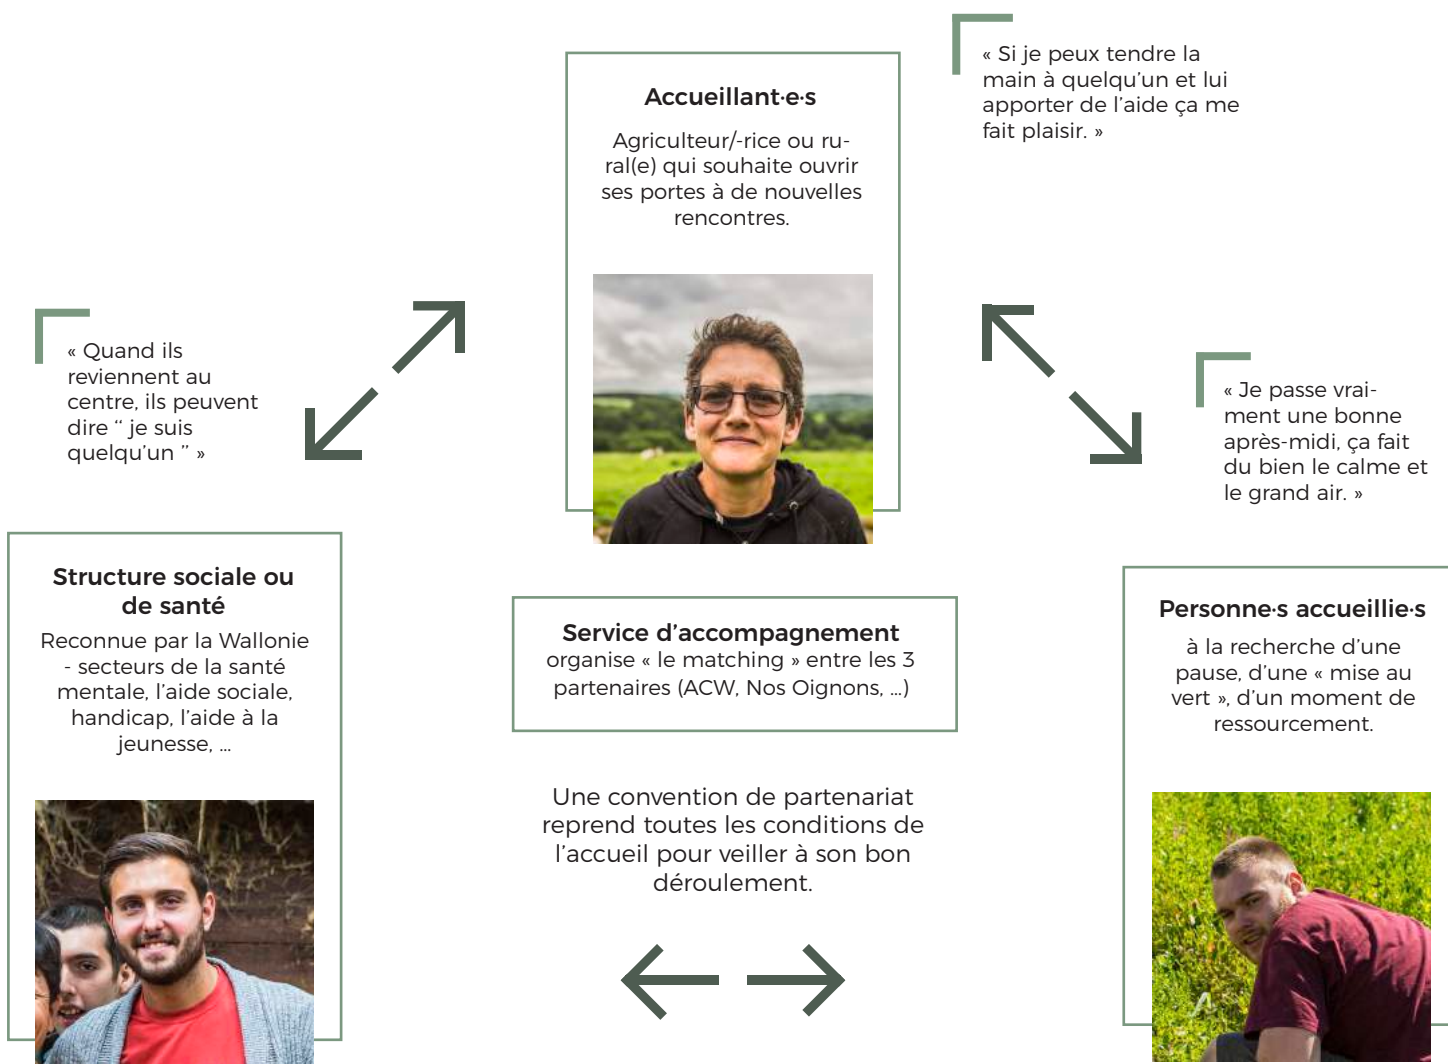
« Si je peux tendre la main à quelqu'un et lui apporter de l'aide ça me fait plaisir. »

Accueillant·e·s

Agriculteur/-rice ou rural(e) qui souhaite ouvrir ses portes à de nouvelles rencontres.

« Quand ils reviennent au centre, ils peuvent dire " je suis quelqu'un " »

« Je passe vraiment une bonne après-midi, ça fait du bien le calme et le grand air. »

Structure sociale ou de santé

Reconnue par la Wallonie - secteurs de la santé mentale, l'aide sociale, handicap, l'aide à la jeunesse, ...

Service d'accompagnement
organise « le matching » entre les 3 partenaires (ACW, Nos Oignons, ...)

Personne·s accueillie·s

à la recherche d'une pause, d'une « mise au vert », d'un moment de ressourcement.

Une convention de partenariat reprend toutes les conditions de l'accueil pour veiller à son bon déroulement.